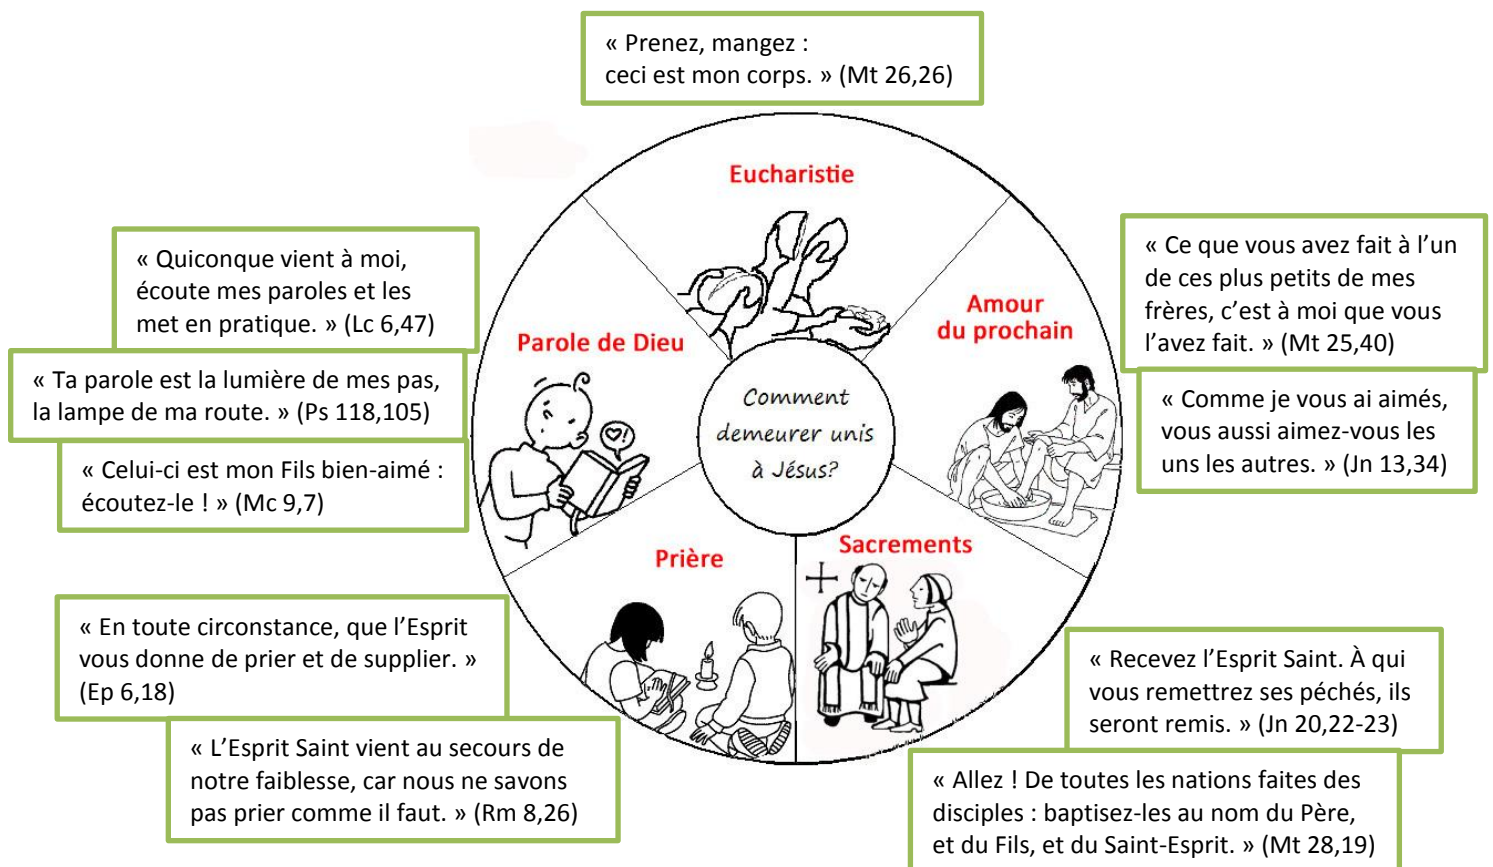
« Prenez, mangez :
ceci est mon corps. » (Mt 26,26)

Eucharistie

« Quiconque vient à moi, écoute mes paroles et les met en pratique. » (Lc 6,47)

Parole de Dieu

« Ta parole est la lumière de mes pas, la lampe de ma route. » (Ps 118,105)

« Celui-ci est mon Fils bien-aimé : écoutez-le ! » (Mc 9,7)

Comment demeurer unis à Jésus?

Amour du prochain

« Ce que vous avez fait à l'un de ces plus petits de mes frères, c'est à moi que vous l'avez fait. » (Mt 25,40)

« Comme je vous ai aimés, vous aussi aimez-vous les uns les autres. » (Jn 13,34)

Prière

Sacrements

« En toute circonstance, que l'Esprit vous donne de prier et de supplier. » (Ep 6,18)

« L'Esprit Saint vient au secours de notre faiblesse, car nous ne savons pas prier comme il faut. » (Rm 8,26)

« Recevez l'Esprit Saint. À qui vous remettrez ses péchés, ils seront remis. » (Jn 20,22-23)

« Allez ! De toutes les nations faites des disciples : baptisez-les au nom du Père, et du Fils, et du Saint-Esprit. » (Mt 28,19)